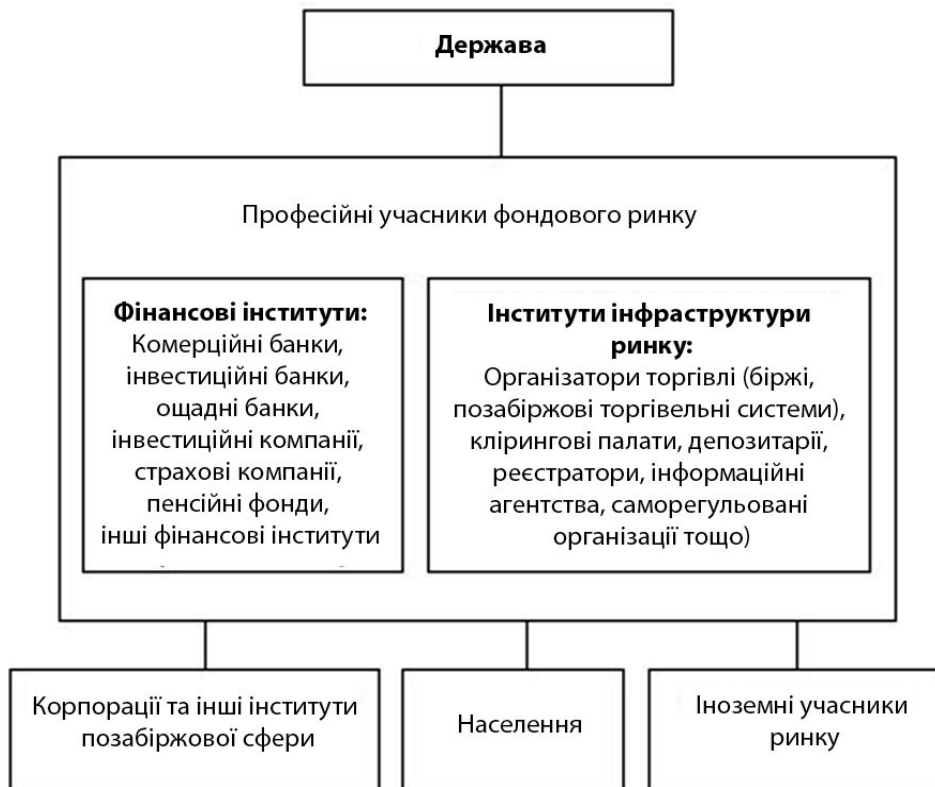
Держава

Професійні учасники фондового ринку

**Фінансові інститути:**
Комерційні банки, інвестиційні банки, ощадні банки, інвестиційні компанії, страхові компанії, пенсійні фонди, інші фінансові інститути

**Інститути інфраструктури ринку:**
Організатори торгівлі (біржі, позабіржові торгівельні системи), клірингові палати, депозитарії, реєстратори, інформаційні агентства, саморегульовані організації тощо)

Корпорації та інші інститути позабіржової сфери

Населення

Іноземні учасники ринку